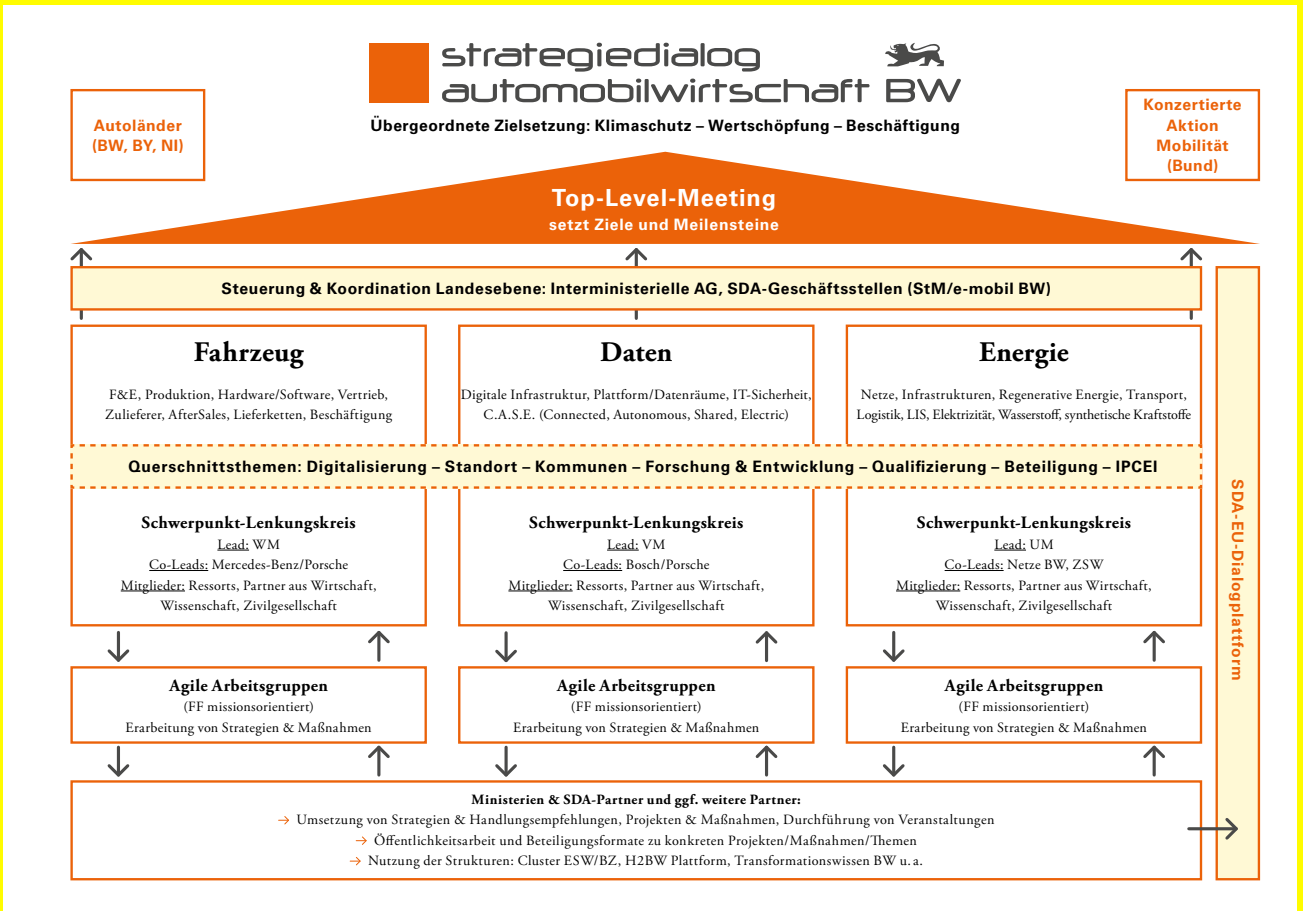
strategiedialog
automobilwirtschaft BW

Übergeordnete Zielsetzung: Klimaschutz – Wertschöpfung – Beschäftigung

Autoländer (BW, BY, NI)

Konzertierte Aktion Mobilität (Bund)

Top-Level-Meeting
setzt Ziele und Meilensteine

Steuerung & Koordination Landesebene: Interministerielle AG, SDA-Geschäftsstellen (StM/e-mobil BW)

Fahrzeug
F&E, Produktion, Hardware/Software, Vertrieb, Zulieferer, AfterSales, Lieferketten, Beschäftigung

Daten
Digitale Infrastruktur, Plattform/Datenräume, IT-Sicherheit, C.A.S.E. (Connected, Autonomous, Shared, Electric)

Energie
Netze, Infrastrukturen, Regenerative Energie, Transport, Logistik, LIS, Elektrizität, Wasserstoff, synthetische Kraftstoffe

Querschnittsthemen: Digitalisierung – Standort – Kommunen – Forschung & Entwicklung – Qualifizierung – Beteiligung – IPCEI

Schwerpunkt-Lenkungskreis
Lead: WM
Co-Leads: Mercedes-Benz/Porsche
Mitglieder: Ressorts, Partner aus Wirtschaft, Wissenschaft, Zivilgesellschaft

Schwerpunkt-Lenkungskreis
Lead: VM
Co-Leads: Bosch/Porsche
Mitglieder: Ressorts, Partner aus Wirtschaft, Wissenschaft, Zivilgesellschaft

Schwerpunkt-Lenkungskreis
Lead: UM
Co-Leads: Netze BW, ZSW
Mitglieder: Ressorts, Partner aus Wirtschaft, Wissenschaft, Zivilgesellschaft

Agile Arbeitsgruppen
(FF missionsorientiert)
Erarbeitung von Strategien & Maßnahmen

Agile Arbeitsgruppen
(FF missionsorientiert)
Erarbeitung von Strategien & Maßnahmen

Agile Arbeitsgruppen
(FF missionsorientiert)
Erarbeitung von Strategien & Maßnahmen

Ministerien & SDA-Partner und ggf. weitere Partner:
→ Umsetzung von Strategien & Handlungsempfehlungen, Projekten & Maßnahmen, Durchführung von Veranstaltungen
→ Öffentlichkeitsarbeit und Beteiligungsformate zu konkreten Projekten/Maßnahmen/Themen
→ Nutzung der Strukturen: Cluster ESW/BZ, H2BW Plattform, Transformationswissen BW u. a.

SDA-EU-Dialogplattform